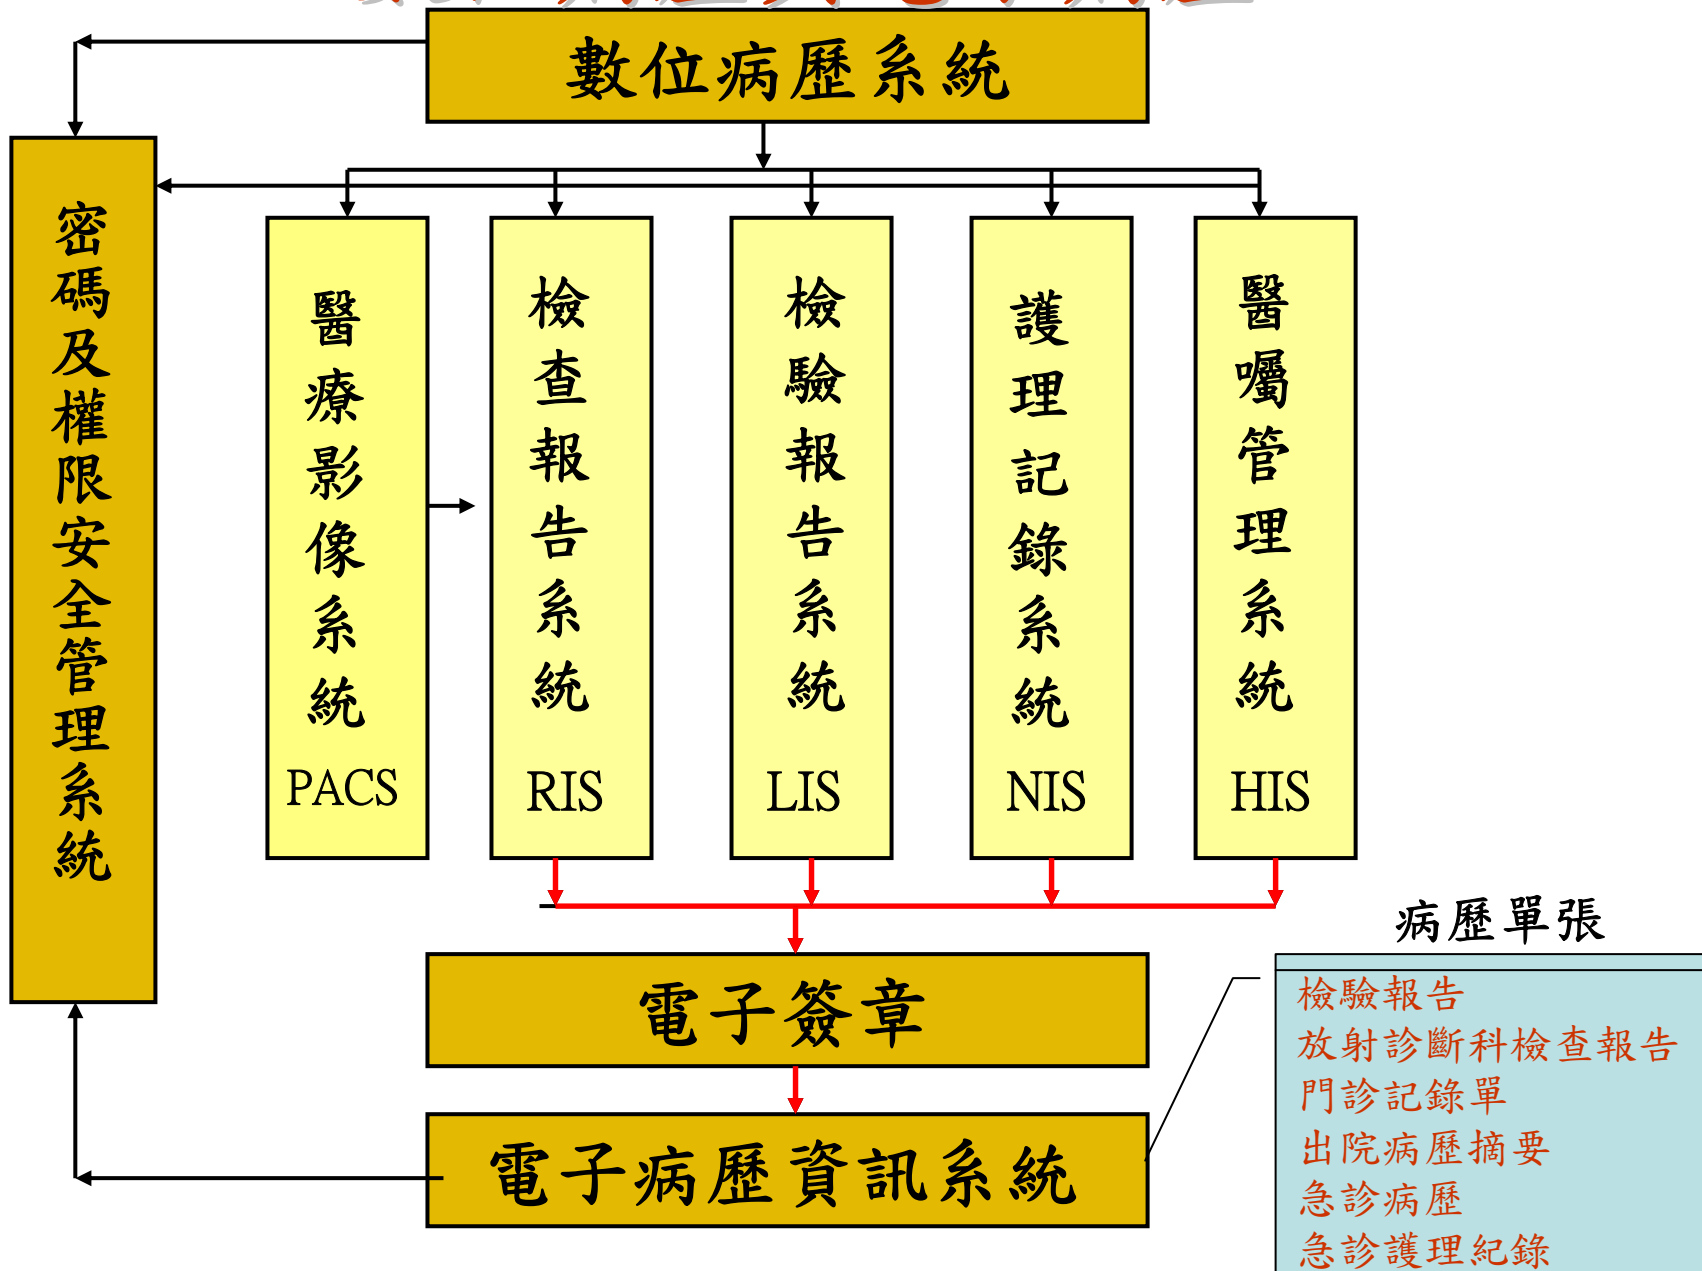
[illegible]

數位病歷系統

密碼及權限安全管理系統

醫療影像系統 PACS

檢查報告系統 RIS

檢驗報告系統 LIS

護理記錄系統 NIS

醫囑管理系統 HIS

電子簽章

電子病歷資訊系統

病歷單張

檢驗報告
放射診斷科檢查報告
門診記錄單
出院病歷摘要
急診病歷
急診護理紀錄